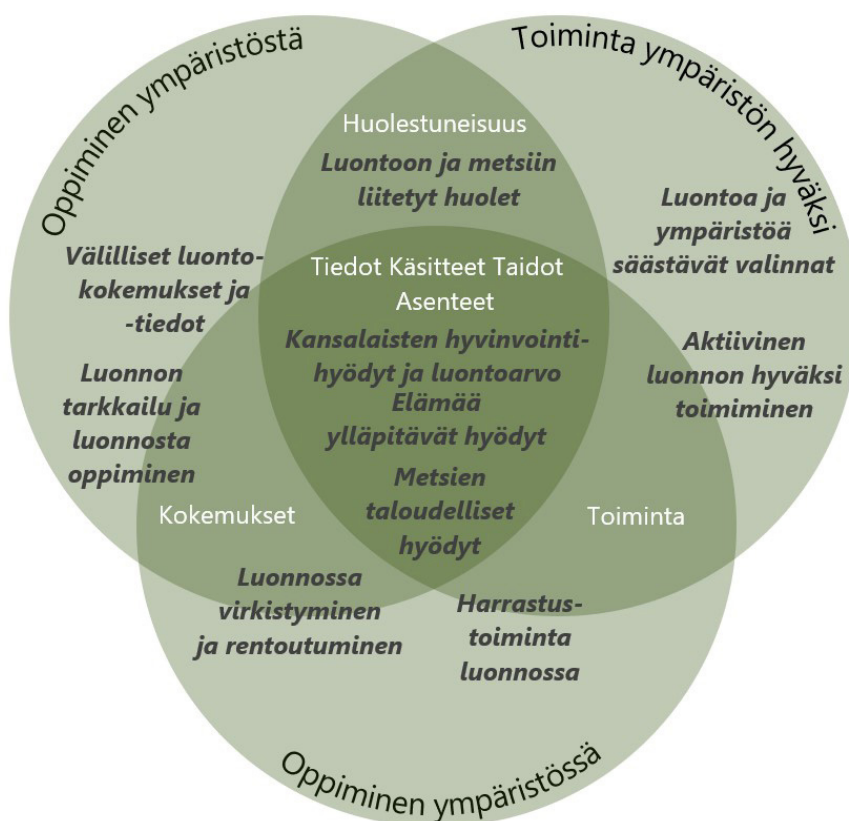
Oppiminen ympäristöstä

Toiminta ympäristön hyväksi

Huolestuneisuus

Luontoon ja metsiin liitetyt huolet

Välilliset luontokokemukset ja -tiedot

Luontoa ja ympäristöä säästävät valinnat

Tiedot Käsitteet Taidot Asenteet

Kansalaisten hyvinvointihyödyt ja luontoarvo

Elämää ylläpitävät hyödyt

Metsien taloudelliset hyödyt

Luonnon tarkkailu ja luonnosta oppiminen

Aktiivinen luonnon hyväksi toimiminen

Kokemukset

Toiminta

Luonnossa virkistyminen ja rentoutuminen

Harrastustoiminta luonnossa

Oppiminen ympäristössä